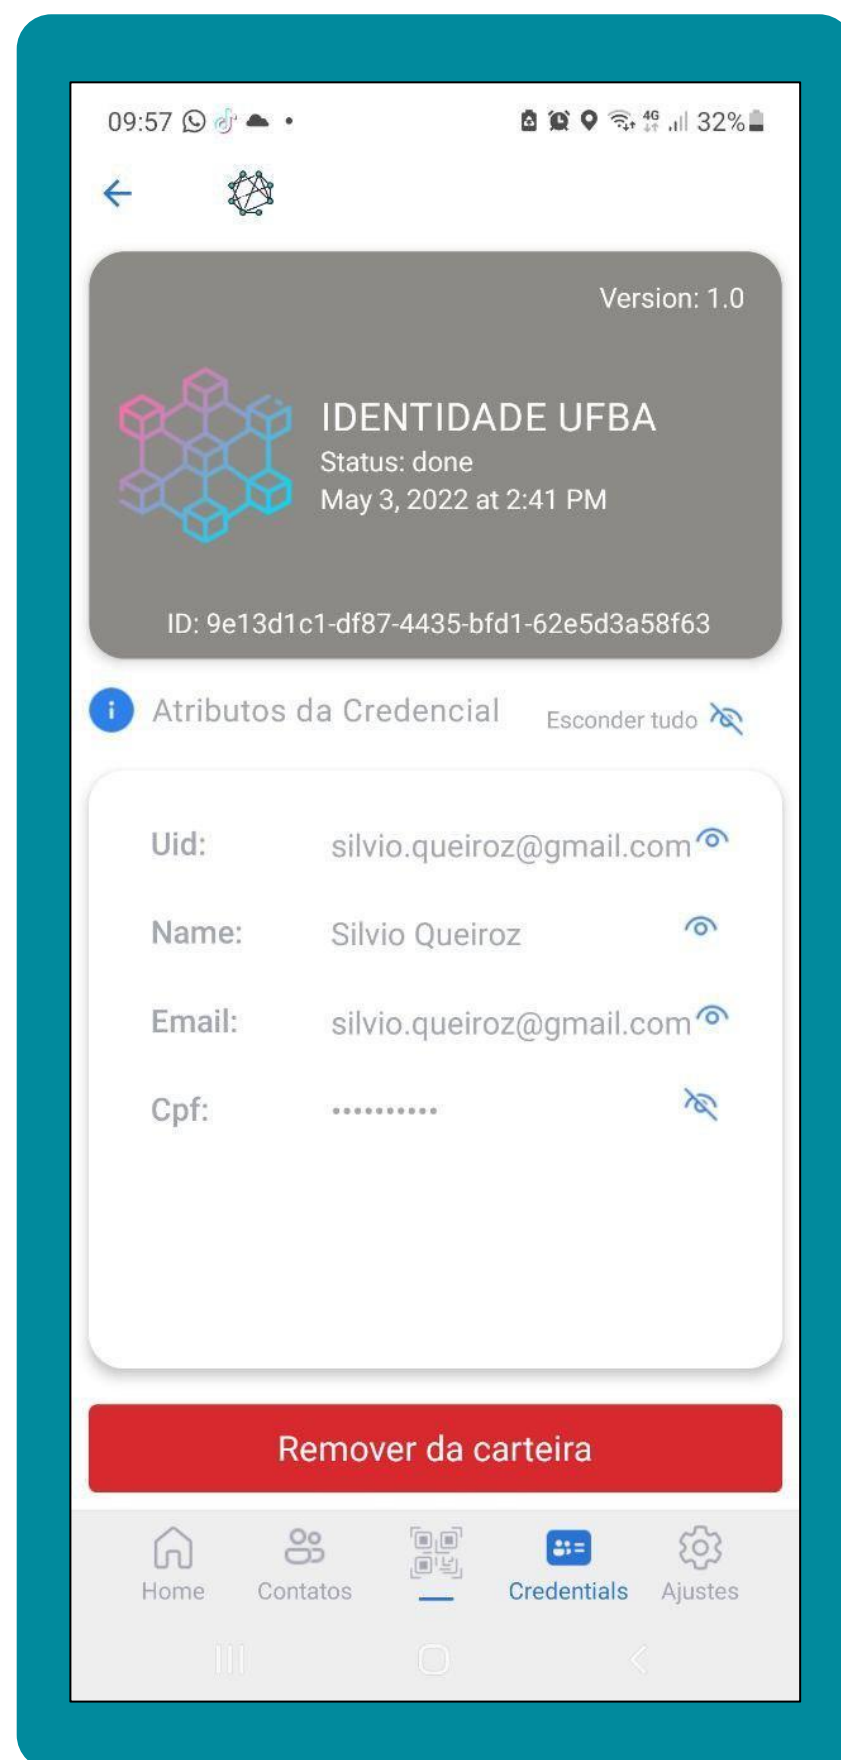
09:57 • 4G 32%

Version: 1.0

IDENTIDADE UFBA
Status: done
May 3, 2022 at 2:41 PM

ID: 9e13d1c1-df87-4435-bfd1-62e5d3a58f63

Atributos da Credencial

Esconder tudo

| | |
|---|---|
| Uid: | silvio.queiroz@gmail.com |
| Name: | Silvio Queiroz |
| Email: | silvio.queiroz@gmail.com |
| Cpf: | •••••••••• |

Remover da carteira

Home Contatos Credentials Ajustes